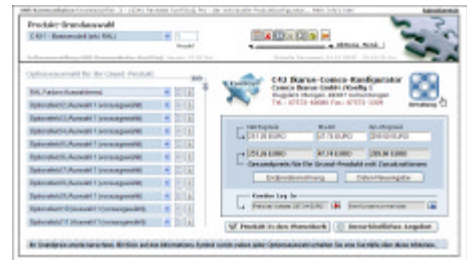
Produkt-Grundauswahl

C431 - Bannerstand (inkl. RAL)

Optionsauswahl für die Grund-Produkt

RAL Farben (Auswahl)

C43 Banner-Comco-Konfigurator
Comco Banner GmbH (Konfig.)

Einzelpreis
Brutto
Gesamtpreis

Gesamtpreis für Ihr Grund-Produkt inkl. Zusatzoptionen

Produkt in den Warenkorb
Unverbindliches Angebot